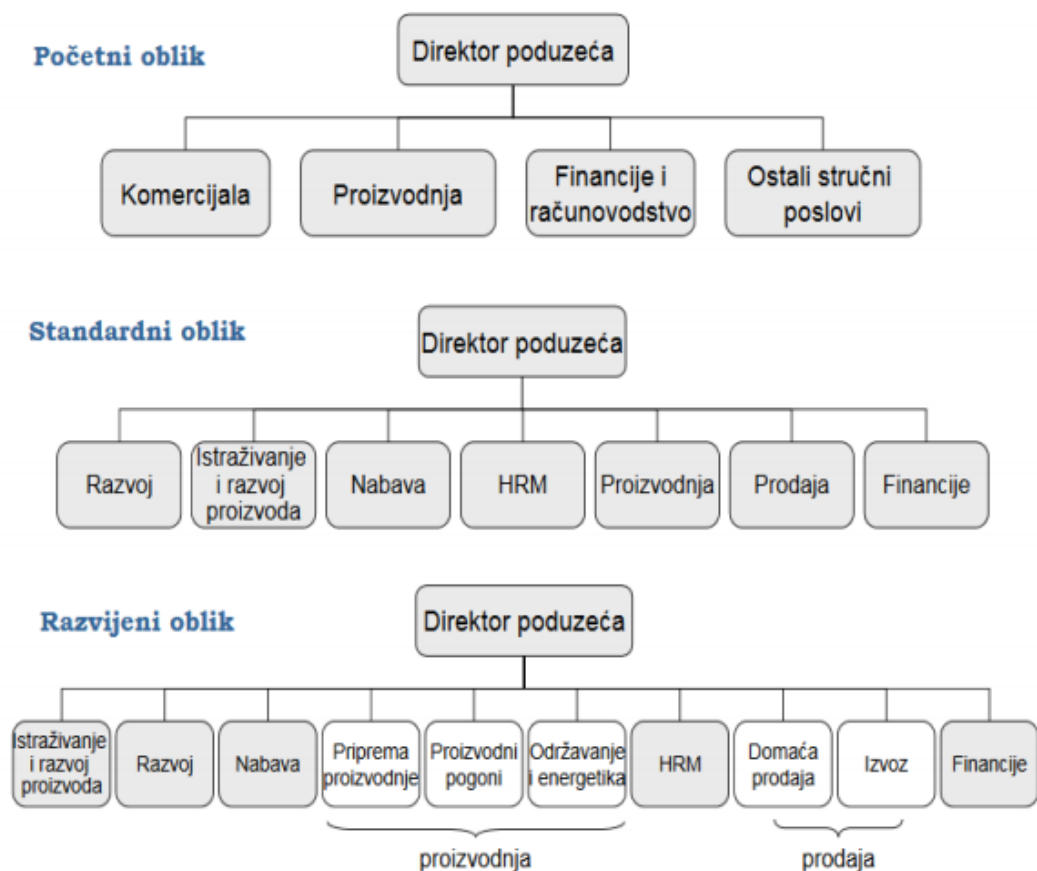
Početni oblik

Direktor poduzeća

Komercijala

Proizvodnja

Financije i računovodstvo

Ostali stručni poslovi

Standardni oblik

Direktor poduzeća

Razvoj

Istraživanje i razvoj proizvoda

Nabava

HRM

Proizvodnja

Prodaja

Financije

Razvijeni oblik

Direktor poduzeća

Istraživanje i razvoj proizvoda

Razvoj

Nabava

Priprema proizvodnje

Proizvodni pogoni

Održavanje i energetika

HRM

Domaća prodaja

Izvoz

Financije

proizvodnja

prodaja